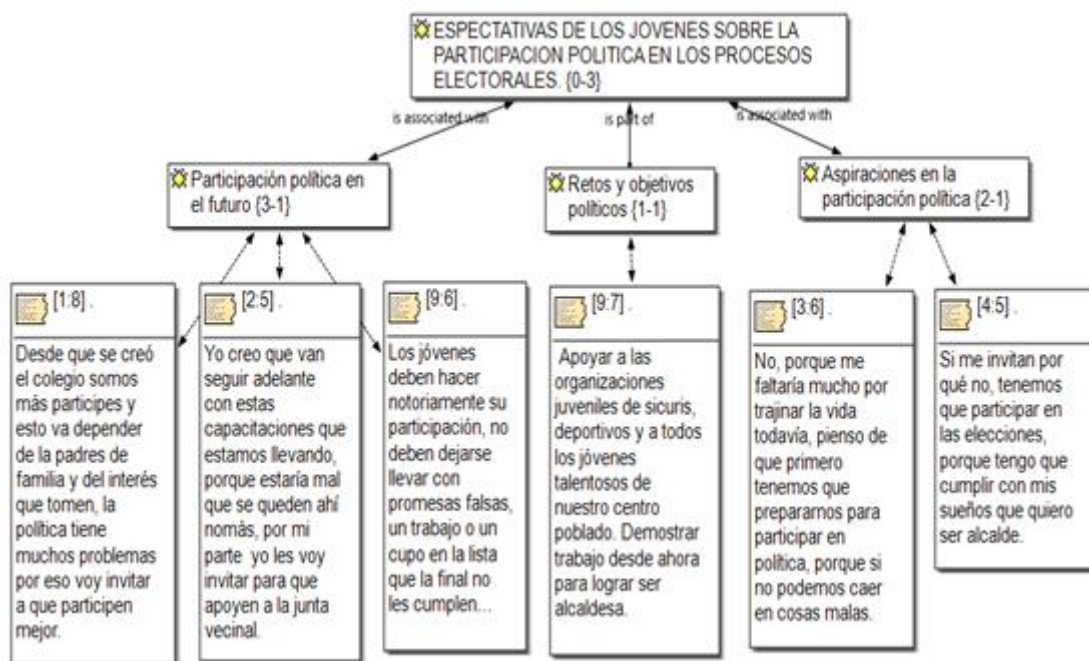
ESPECTATIVAS DE LOS JOVENES SOBRE LA PARTICIPACION POLITICA EN LOS PROCESOS ELECTORALES. {0-3}

is associated with

is part of

is associated with

Participación política en el futuro {3-1}

Retos y objetivos políticos {1-1}

Aspiraciones en la participación política {2-1}

[1:8] .

Desde que se creó el colegio somos más participes y esto va depender de la padres de familia y del interés que tomen, la política tiene muchos problemas por eso voy invitar a que participen mejor.

[2:5] .

Yo creo que van seguir adelante con estas capacitaciones que estamos llevando, porque estaría mal que se queden ahí nomás, por mi parte yo les voy invitar para que apoyen a la junta vecinal.

[9:6] .

Los jóvenes deben hacer notoriamente su participación, no deben dejarse llevar con promesas falsas, un trabajo o un cupo en la lista que la final no les cumplen...

[9:7] .

Apoyar a las organizaciones juveniles de sicuris, deportivos y a todos los jóvenes talentosos de nuestro centro poblado. Demostrar trabajo desde ahora para lograr ser alcaldesa.

[3:6] .

No, porque me faltaría mucho por trajinar la vida todavía, pienso de que primero tenemos que prepararnos para participar en política, porque si no podemos caer en cosas malas.

[4:5] .

Si me invitan por qué no, tenemos que participar en las elecciones, porque tengo que cumplir con mis sueños que quiero ser alcalde.